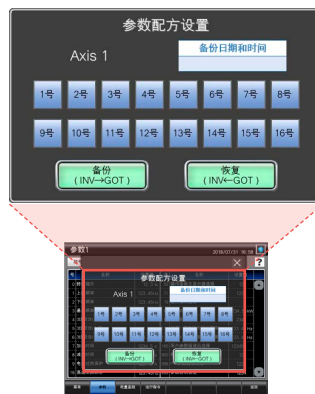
参数配方设置

Axis 1

备份日期和时间

1号 2号 3号 4号 5号 6号 7号 8号

9号 10号 11号 12号 13号 14号 15号 16号

备份
(INV→GOT)

恢复
(INV←GOT)

参数1

2018/07/31 16:38

?

参数配方设置

Axis 1

备份日期和时间

1号 2号 3号 4号 5号 6号 7号 8号

9号 10号 11号 12号 13号 14号 15号 16号

备份
(INV→GOT)

恢复
(INV←GOT)